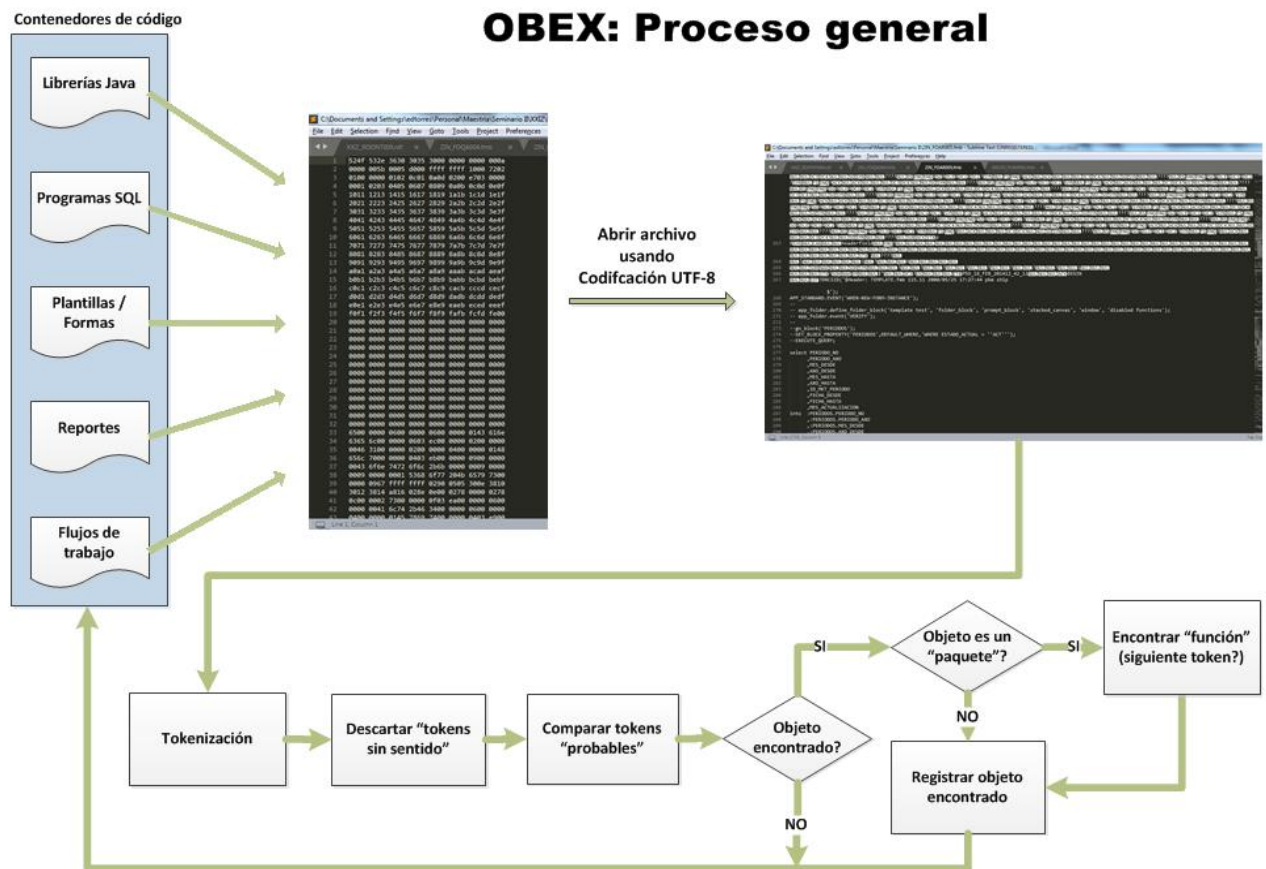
Contenedores de código

OBEX: Proceso general

Librerías Java

Programas SQL

Plantillas / Formas

Reportes

Flujos de trabajo

Abrir archivo usando Codifcación UTF-8

Tokenización

Descartar "tokens sin sentido"

Comparar tokens "probables"

Objeto encontrado?

SI

NO

Objeto es un "paquete"?

SI

NO

Encontrar "función" (siguiente token?)

Registrar objeto encontrado